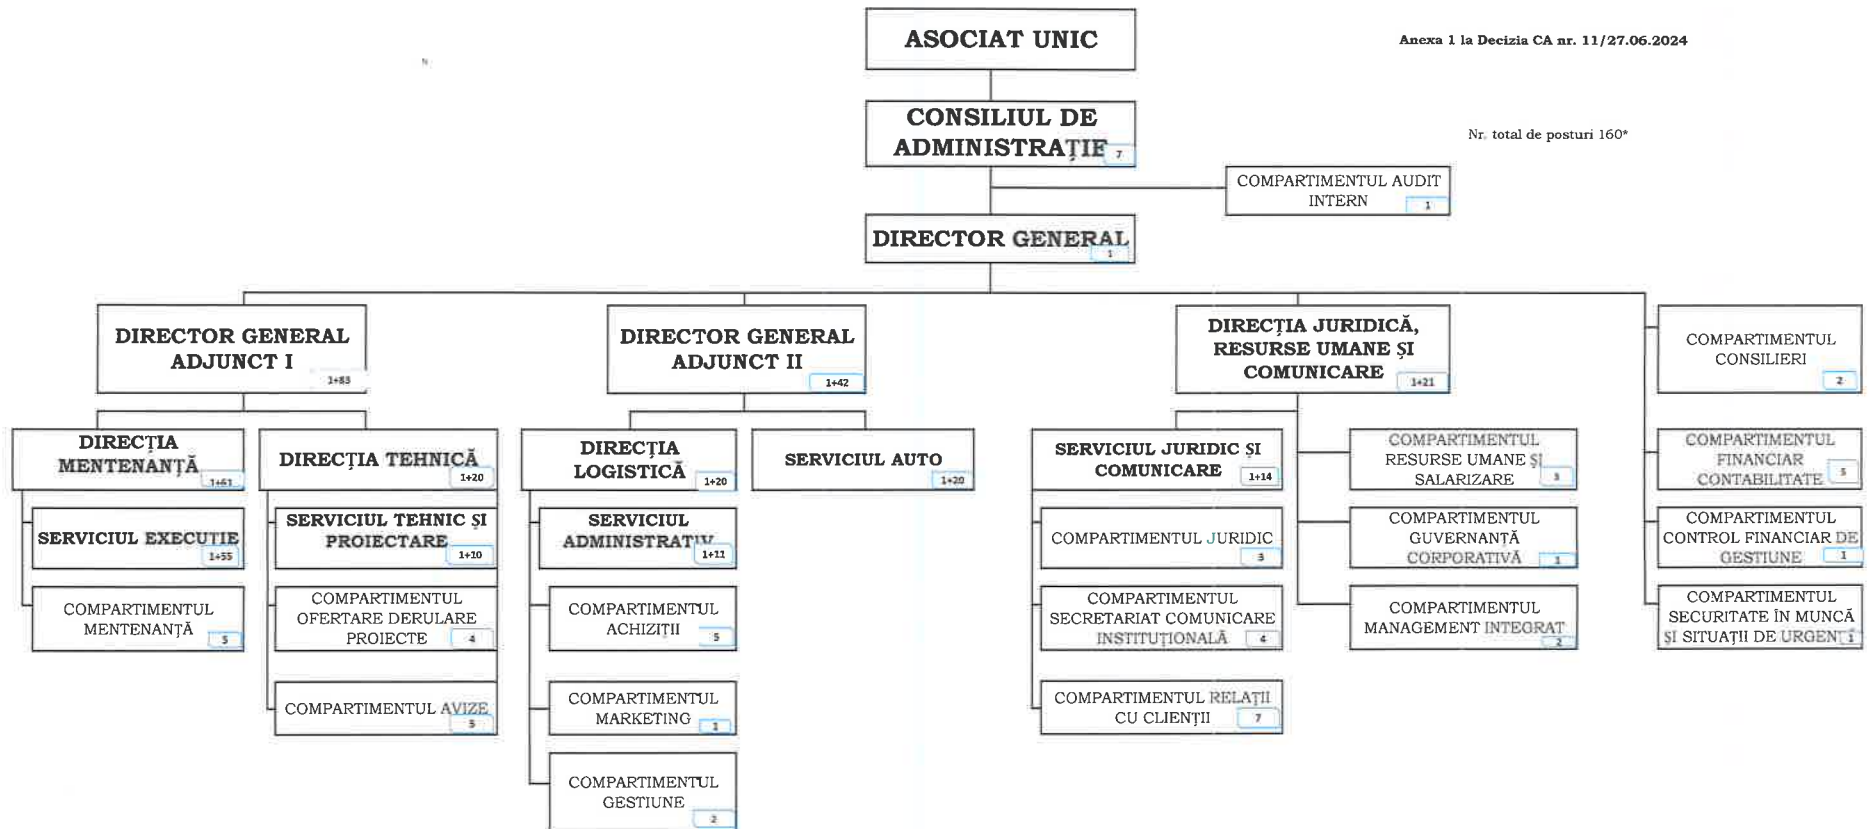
Anexa 1 la Decizia CA nr. 11/27.06.2024

Nr. total de posturi 160*

ASOCIAT UNIC

CONSILIUL DE ADMINISTRAȚIE 7

COMPARTIMENTUL AUDIT INTERN 1

DIRECTOR GENERAL 1

DIRECTOR GENERAL ADJUNCT I 1+83

DIRECȚIA MENTENANȚĂ 1+61

SERVICIUL EXECUȚIE 1+55

COMPARTIMENTUL MENTENANȚĂ 5

DIRECȚIA TEHNICĂ 1+20

SERVICIUL TEHNIC ȘI PROIECTARE 1+10

COMPARTIMENTUL OFERTARE DERULARE PROIECTE 4

COMPARTIMENTUL AVIZE 5

DIRECTOR GENERAL ADJUNCT II 1+42

DIRECȚIA LOGISTICĂ 1+20

SERVICIUL ADMINISTRATIV 1+11

COMPARTIMENTUL ACHIZIȚII 5

COMPARTIMENTUL MARKETING 1

COMPARTIMENTUL GESTIUNE 2

SERVICIUL AUTO 1+20

DIRECȚIA JURIDICĂ, RESURSE UMANE ȘI COMUNICARE 1+21

SERVICIUL JURIDIC ȘI COMUNICARE 1+14

COMPARTIMENTUL JURIDIC 3

COMPARTIMENTUL SECRETARIAT COMUNICARE INSTITUȚIONALĂ 4

COMPARTIMENTUL RELAȚII CU CLIENȚII 7

COMPARTIMENTUL RESURSE UMANE ȘI SALARIZARE 3

COMPARTIMENTUL GUVERNANȚĂ CORPORATIVĂ 1

COMPARTIMENTUL MANAGEMENT INTEGRAT 2

COMPARTIMENTUL CONSILIERI 2

COMPARTIMENTUL FINANCIAR CONTABILITATE 5

COMPARTIMENTUL CONTROL FINANCIAR DE GESTIUNE 1

COMPARTIMENTUL SECURITATE ÎN MUNCĂ ȘI SITUAȚII DE URGENȚĂ 1